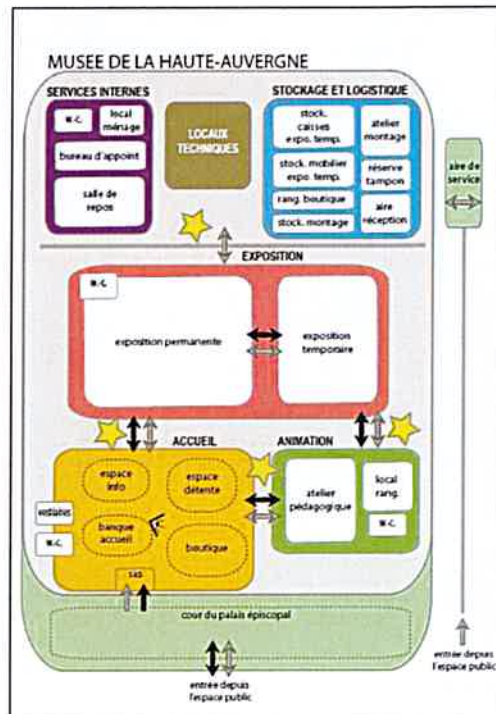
MUSEE DE LA HAUTE-AUVERGNE

SERVICES INTERNES

W.-C.

local ménage

bureau d'appoint

salle de repos

LOCAUX TECHNIQUES

STOCKAGE ET LOGISTIQUE

stock. caisses expo. temp.

atelier montage

stock. mobilier expo. temp.

réserve tampon

rang. boutique

aire réception

stock. montage

aire de service

EXPOSITION

W.-C.

exposition permanente

exposition temporaire

ACCUEIL

ANIMATION

espace info

espace détente

vestiaires

banque accueil

W.-C.

boutique

atelier pédagogique

local rang.

W.-C.

SAS

cour du palais épiscopal

entrée depuis l'espace public

entrée depuis l'espace public